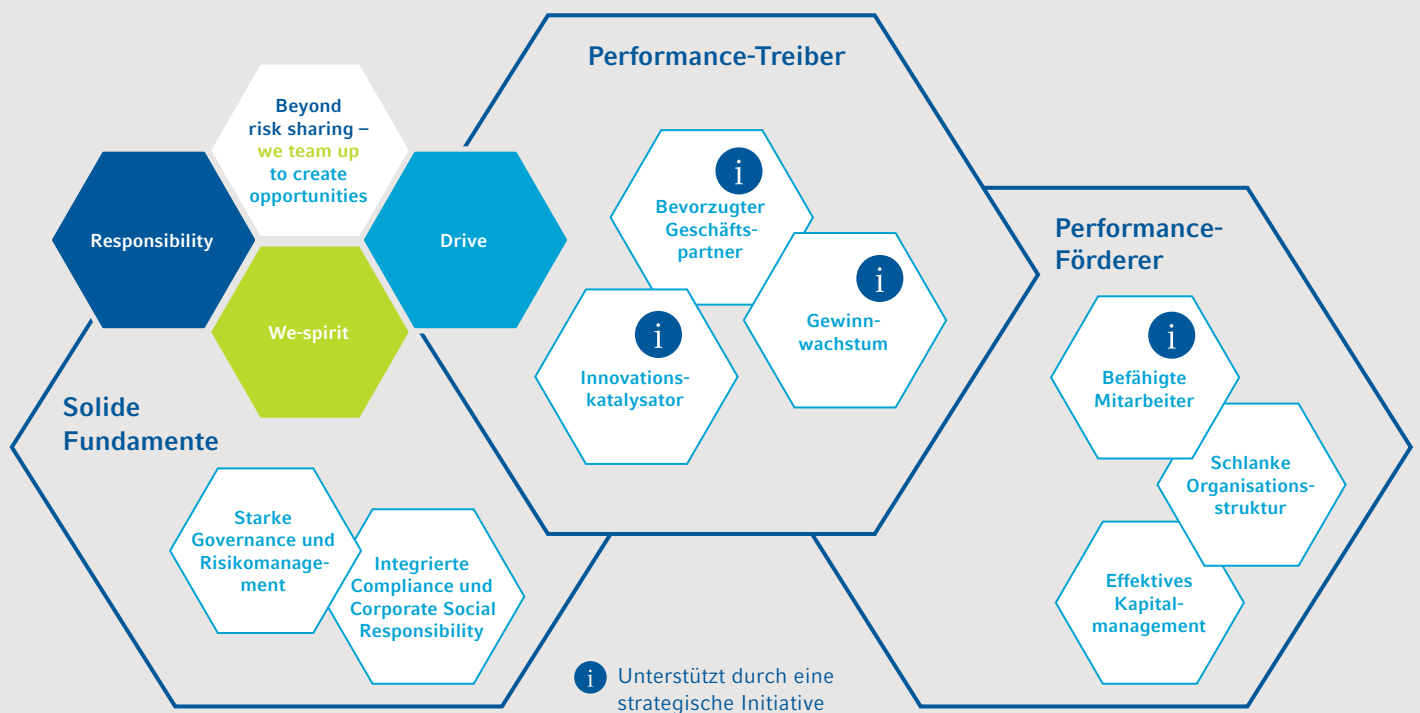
Beyond risk sharing – we team up to create opportunities

Responsibility

Drive

We-spirit

Performance-Treiber

i
Bevorzugter Geschäftspartner

i
Gewinnwachstum

i
Innovationskatalysator

Performance-Förderer

i
Befähigte Mitarbeiter

Schlanke Organisationsstruktur

Effektives Kapitalmanagement

Solide Fundamente

Starke Governance und Risikomanagement

Integrierte Compliance und Corporate Social Responsibility

i Unterstützt durch eine strategische Initiative